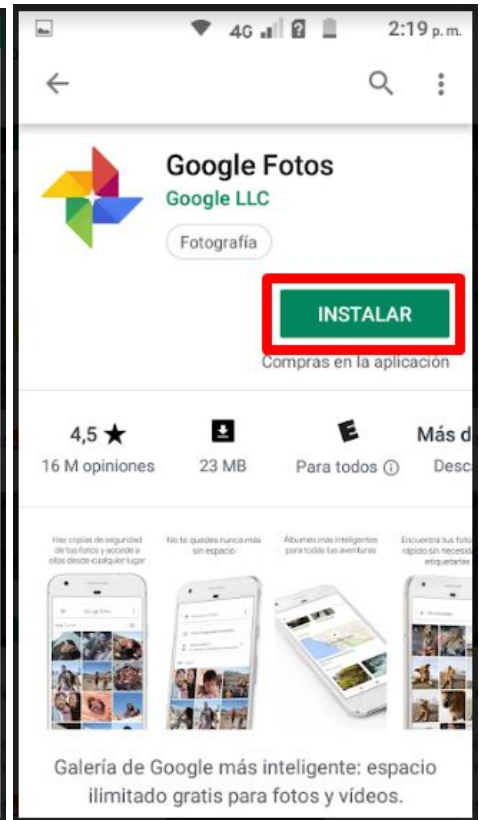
4G 2:19 p. m.

Google Fotos
Google LLC
Fotografía

INSTALAR
Compras en la aplicación

4,5 ★
16 M opiniones

23 MB

E
Para todos ⓘ

Más d
Desc

Haz copias de seguridad de tus fotos y accede a ellas desde cualquier lugar

No te quedes nunca más sin espacio

Álbumes más inteligentes para todas tus aventuras

Encuentra tus fotos rápido sin necesidad de etiquetarlas

Galería de Google más inteligente: espacio ilimitado gratis para fotos y vídeos.